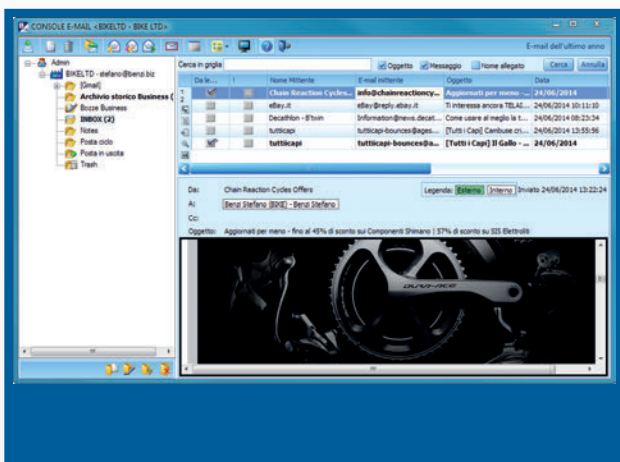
CONSOLE E-MAIL <BIKELTD - BIKE LTD>

E-mail dell'ultimo anno

Admin
BIKELTD - stefano@benzi.biz
[Gmail]
Archivio storico Business (
Bozze Business
INBOX (2)
Notes
Posta ciclo
Posta in uscita
Trash

Cerca in griglia
Oggetto
Messaggio
Nome allegato
Cerca
Annulla

| Da le... | ! | Nome Mittente | E-mail mittente | Oggetto | Data |
|---|---|---|---|---|---|
| | | Chain Reaction Cycles... | info@chainreactioncy... | Aggiornati per meno - ... | 24/06/2014 |
| | | eBay.it | eBay@reply.ebay.it | Ti interessa ancora TELAI... | 24/06/2014 10:11:10 |
| | | Decathlon - B'twin | Information@news.decat... | Come usare al meglio la t... | 24/06/2014 08:23:34 |
| | | tutticapi | tutticapi-bounces@ages... | [Tutti i Capi] Cambuse cri... | 24/06/2014 13:55:56 |
| | | tutticapi | tutticapi-bounces@a... | [Tutti i Capi] Il Gallo - ... | 24/06/2014 |

Da: Chain Reaction Cycles Offers
Legenda: Esterno Interno Inviato 24/06/2014 13:22:24
A: Benzi Stefano [BIKE] - Benzi Stefano
Cc:
Oggetto: Aggiornati per meno - fino al 45% di sconto sui Componenti Shimano | 57% di sconto sui SIS Elettroliti

DURA-ACE